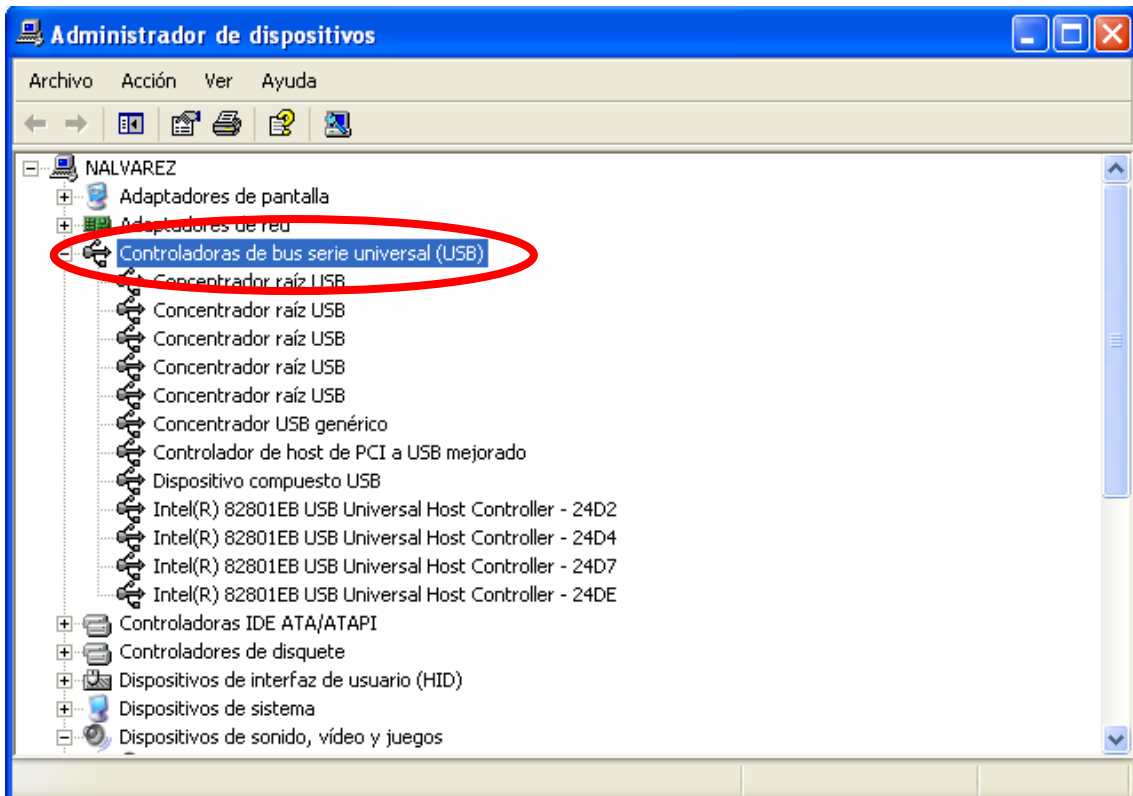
Administrador de dispositivos

Archivo Acción Ver Ayuda

NALVAREZ
Adaptadores de pantalla
Adaptadores de red
Controladoras de bus serie universal (USB)
Concentrador raíz USB
Concentrador raíz USB
Concentrador raíz USB
Concentrador raíz USB
Concentrador raíz USB
Concentrador USB genérico
Controlador de host de PCI a USB mejorado
Dispositivo compuesto USB
Intel(R) 82801EB USB Universal Host Controller - 24D2
Intel(R) 82801EB USB Universal Host Controller - 24D4
Intel(R) 82801EB USB Universal Host Controller - 24D7
Intel(R) 82801EB USB Universal Host Controller - 24DE
Controladoras IDE ATA/ATAPI
Controladores de disquete
Dispositivos de interfaz de usuario (HID)
Dispositivos de sistema
Dispositivos de sonido, vídeo y juegos